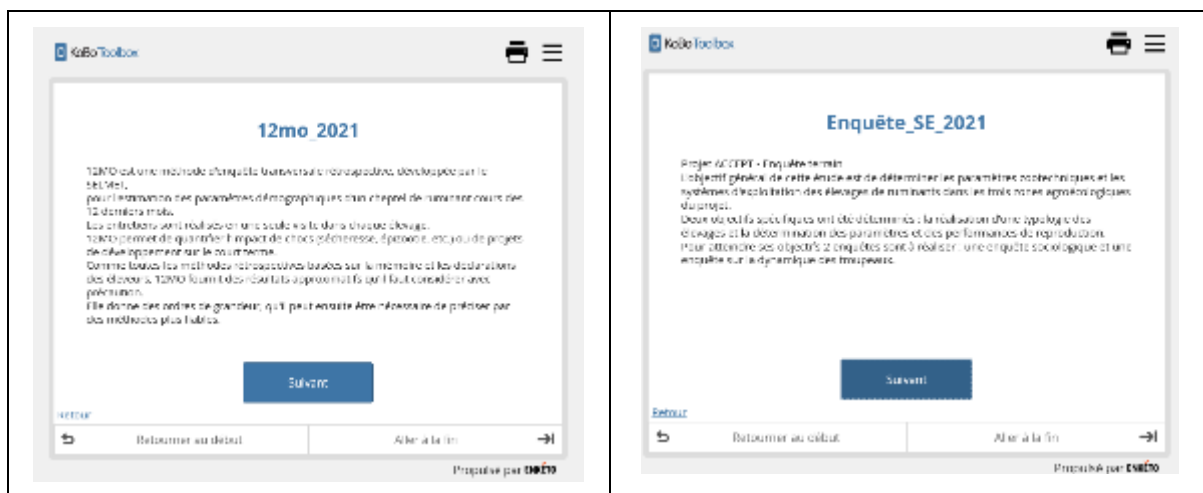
KoBoToolbox

12mo_2021

12MO est une méthode d'enquête transversale rétrospective développée par le SELMET, pour l'estimation des paramètres démographiques d'un cheptel de ruminant au cours des 12 derniers mois.
Les entretiens sont réalisés en une seule visite dans chaque élevage.
12MO permet de quantifier l'impact de chocs (sécheresse, épizootie, etc.) ou de projets de développement sur le court terme.
Comme toutes les méthodes rétrospectives basées sur la mémoire et les déclarations des éleveurs, 12MO fournit des résultats approximatifs qu'il faut considérer avec précaution.
Elle donne des ordres de grandeur, qu'il peut ensuite être nécessaire de préciser par des méthodes plus fiables.

Suivant

Retour

Retourner au début

Aller à la fin

Propulsé par ENKETO

KoBoToolbox

Enquête_SE_2021

Projet ACCEPT - Enquête terrain
L'objectif général de cette étude est de déterminer les paramètres zootechniques et les systèmes d'exploitation des élevages de ruminants dans les trois zones agroécologiques du projet.
Deux objectifs spécifiques ont été déterminés : la réalisation d'une typologie des élevages et la détermination des paramètres et des performances de reproduction.
Pour atteindre ses objectifs 2 enquêtes sont à réaliser : une enquête sociologique et une enquête sur la dynamique des troupeaux.

Suivant

Retour

Retourner au début

Aller à la fin

Propulsé par ENKETO